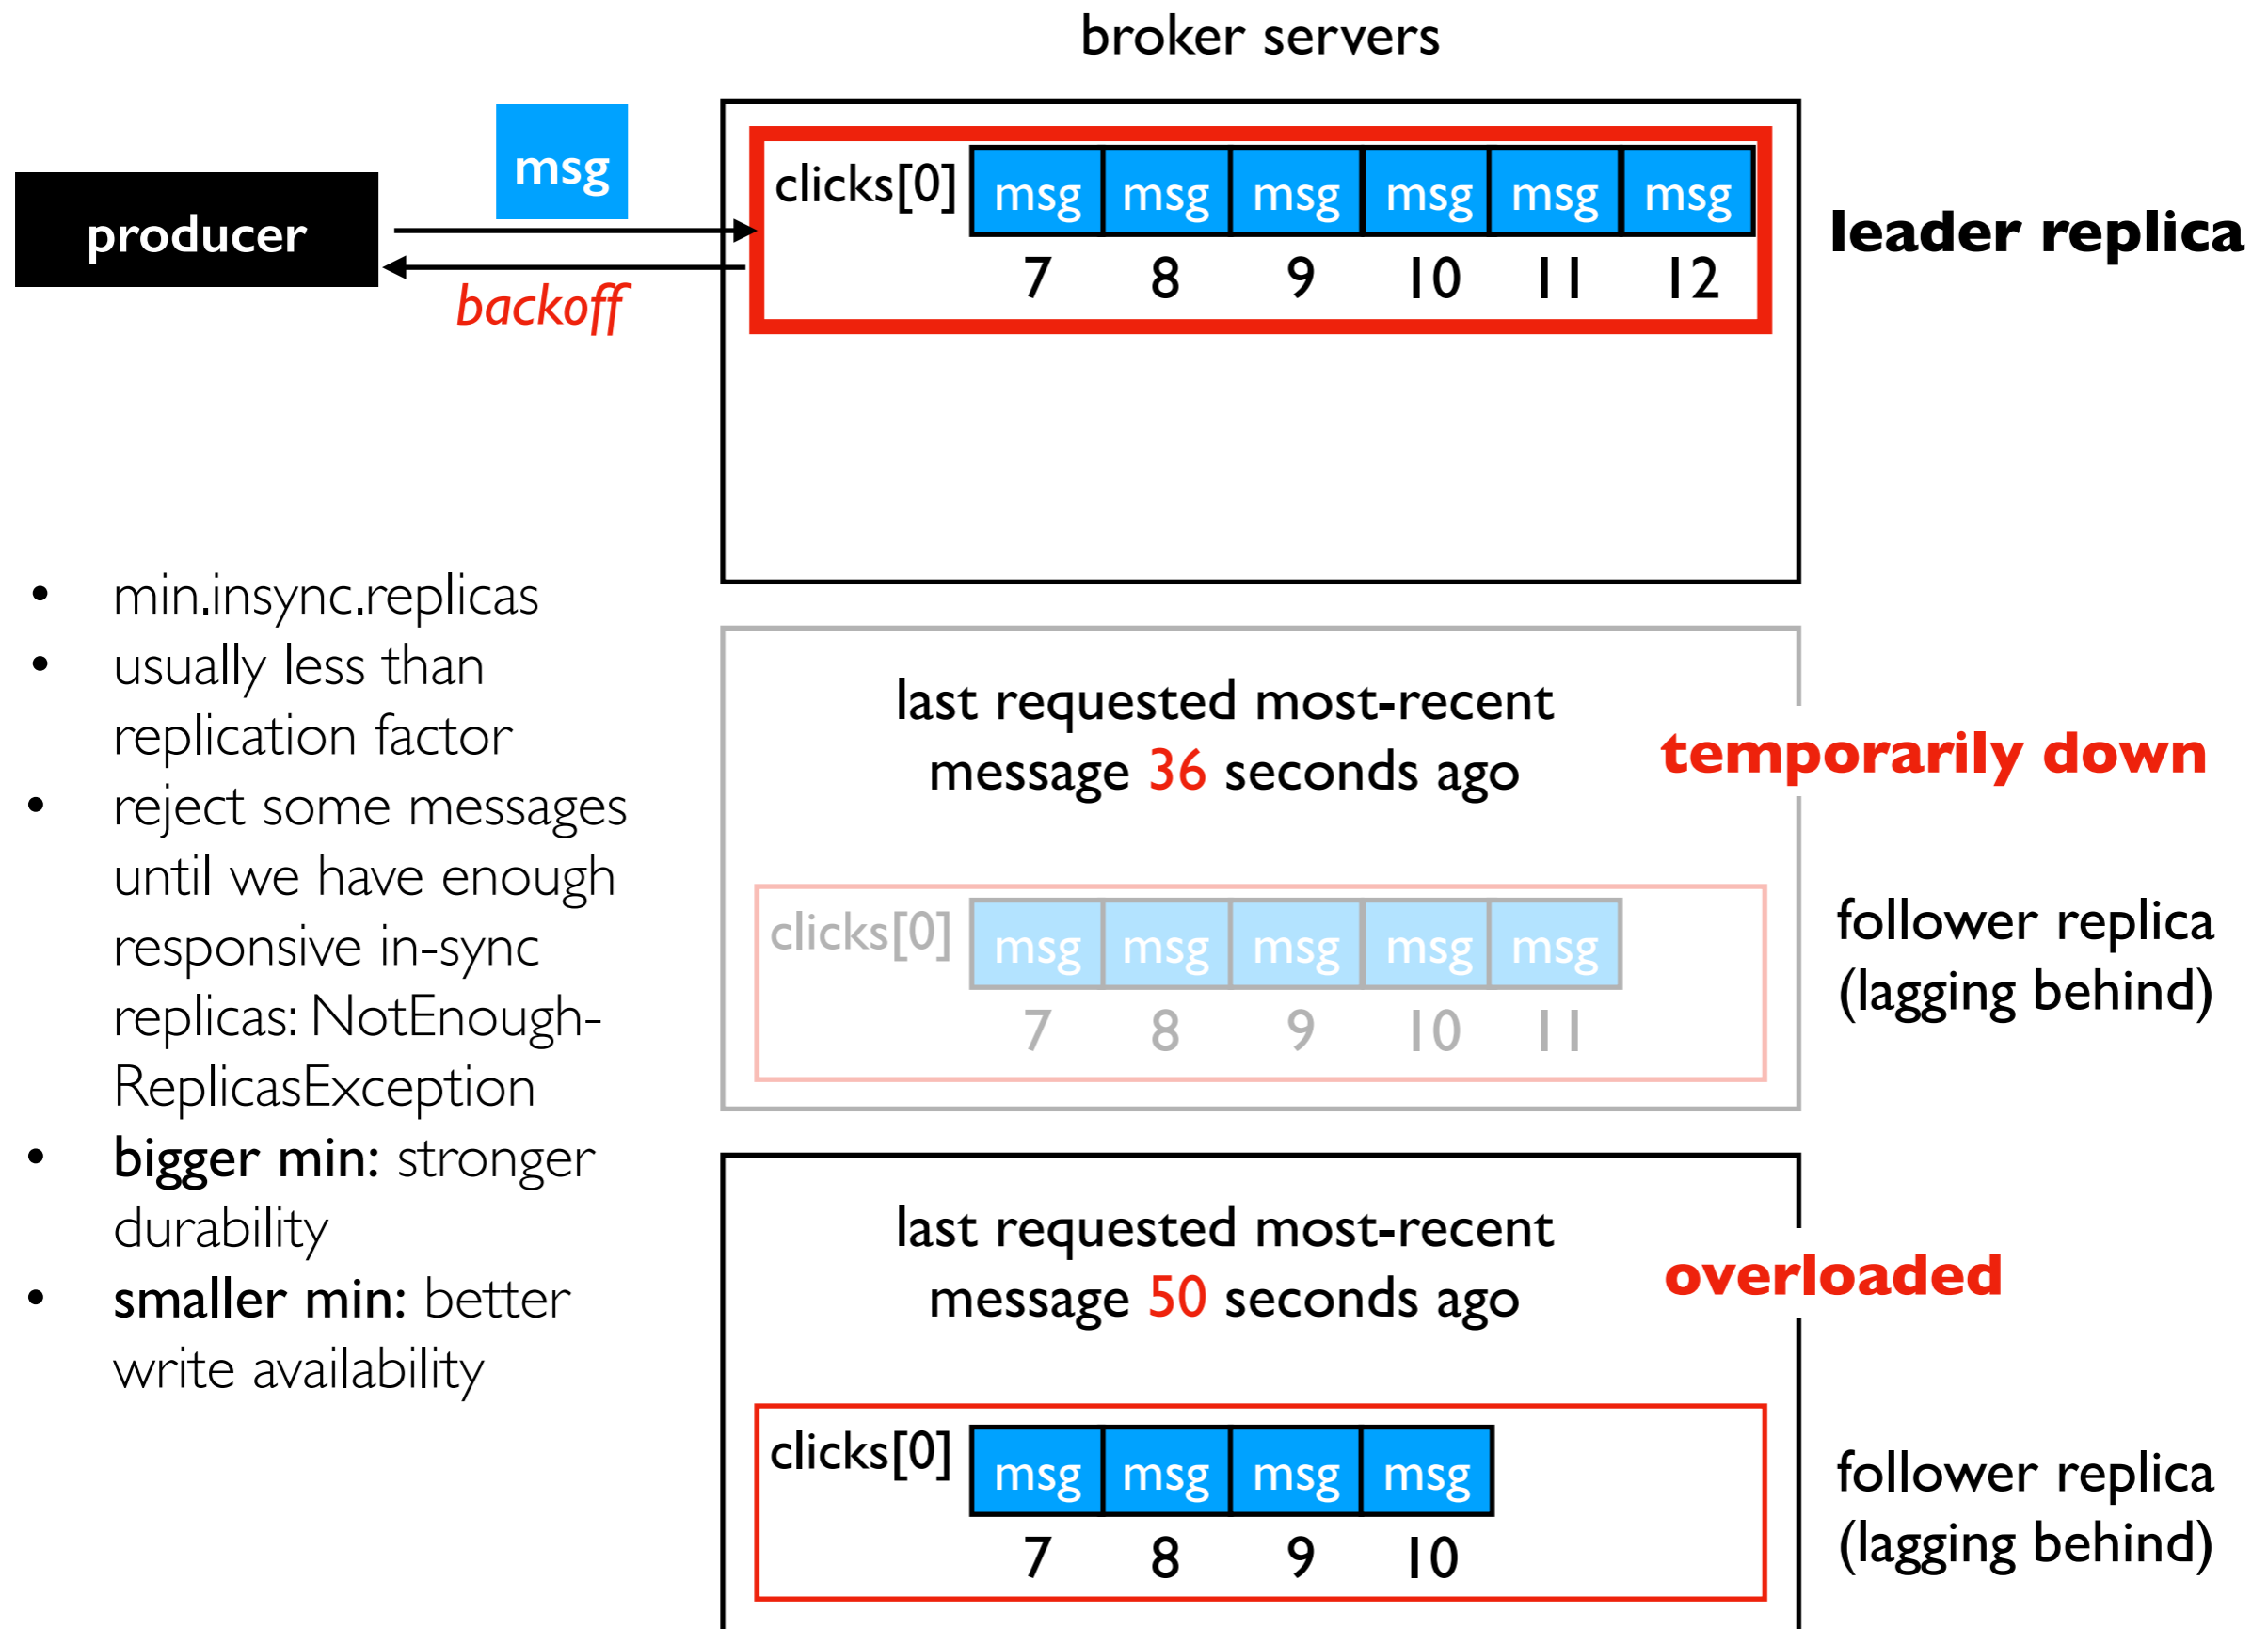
broker servers

producer

msg

backoff

clicks[0]

| msg | msg | msg | msg | msg | msg |
|---|---|---|---|---|---|
| 7 | 8 | 9 | 10 | 11 | 12 |

leader replica

- min.insync.replicas
- usually less than replication factor
- reject some messages until we have enough responsive in-sync replicas: NotEnoughReplicasException
- **bigger min:** stronger durability
- **smaller min:** better write availability

last requested most-recent message 36 seconds ago

temporarily down

clicks[0]

| msg | msg | msg | msg | msg |
|---|---|---|---|---|
| 7 | 8 | 9 | 10 | 11 |

follower replica (lagging behind)

last requested most-recent message 50 seconds ago

overloaded

clicks[0]

| msg | msg | msg | msg |
|---|---|---|---|
| 7 | 8 | 9 | 10 |

follower replica (lagging behind)